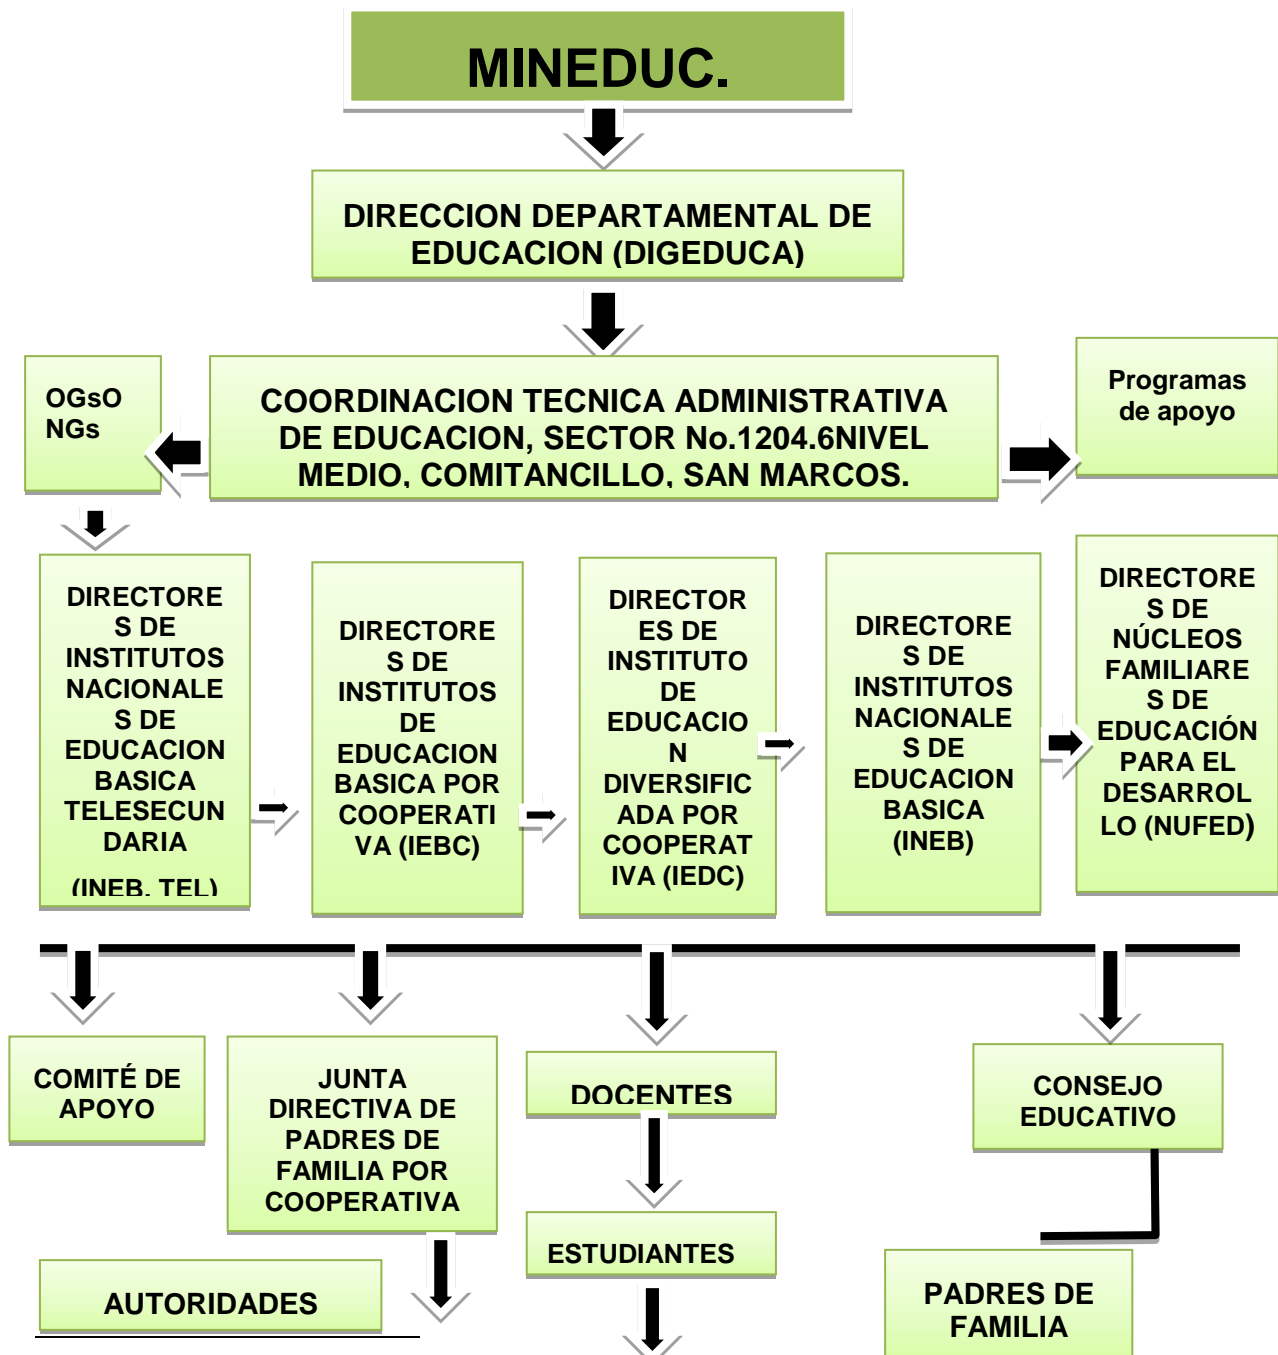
MINEDUC.

DIRECCION DEPARTAMENTAL DE EDUCACION (DIGEDUCA)

OGsONGs

COORDINACION TECNICA ADMINISTRATIVA DE EDUCACION, SECTOR No.1204.6NIVEL MEDIO, COMITANCILLO, SAN MARCOS.

Programas de apoyo

DIRECTORES DE INSTITUTOS NACIONALES DE EDUCACION BASICA TELESECUNDARIA (INEB. TEL)

DIRECTORES DE INSTITUTOS DE EDUCACION BASICA POR COOPERATIVA (IEBC)

DIRECTORES DE INSTITUTO DE EDUCACION DIVERSIFICADA POR COOPERATIVA (IEDC)

DIRECTORES DE INSTITUTOS NACIONALES DE EDUCACION BASICA (INEB)

DIRECTORES DE NÚCLEOS FAMILIARES DE EDUCACIÓN PARA EL DESARROLLO (NUFED)

COMITÉ DE APOYO

JUNTA DIRECTIVA DE PADRES DE FAMILIA POR COOPERATIVA

DOCENTES

ESTUDIANTES

CONSEJO EDUCATIVO

AUTORIDADES

PADRES DE FAMILIA